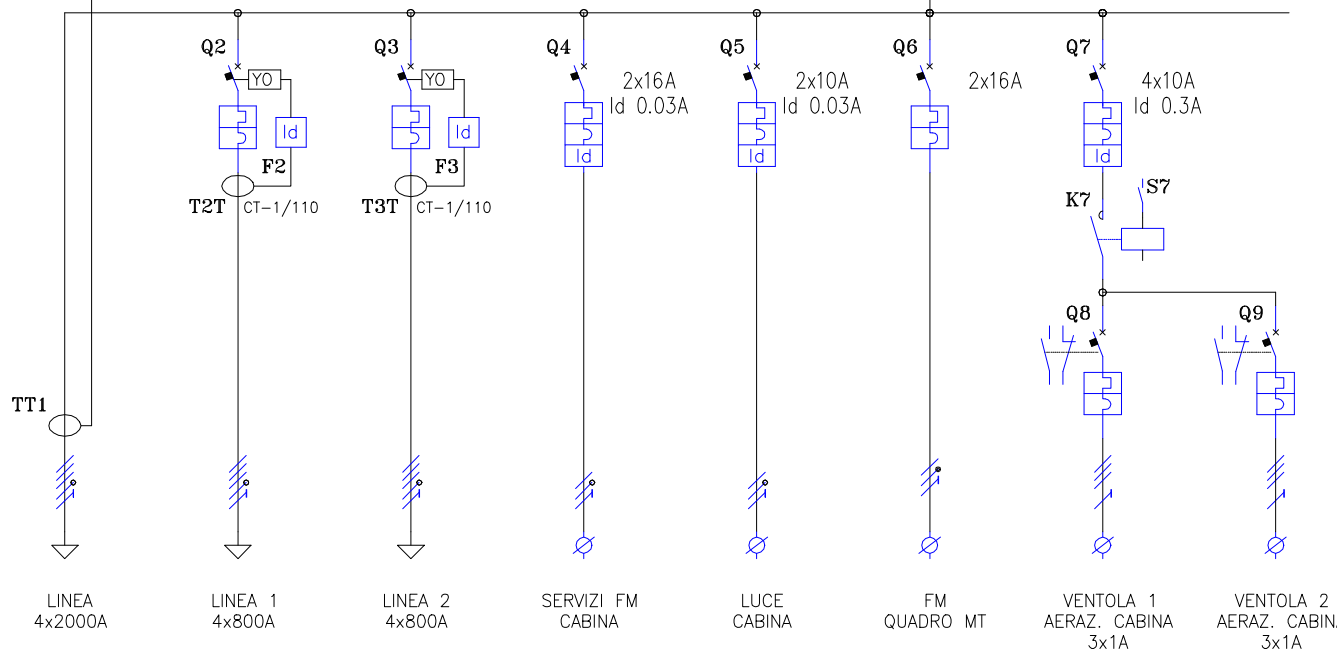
Q2
YO
Id
F2
T2T
CT-1/110

Q3
YO
Id
F3
T3T
CT-1/110

Q4
2x16A
Id 0.03A
Id

Q5
2x10A
Id 0.03A
Id

Q6
2x16A

Q7
4x10A
Id 0.3A
Id

K7
S7

Q8

Q9

TT1

LINEA
4x2000A

LINEA 1
4x800A

LINEA 2
4x800A

SERVIZI FM
CABINA

LUCE
CABINA

FM
QUADRO MT

VENTOLA 1
AERAZ. CABINA
3x1A

VENTOLA 2
AERAZ. CABIN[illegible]
3x1A